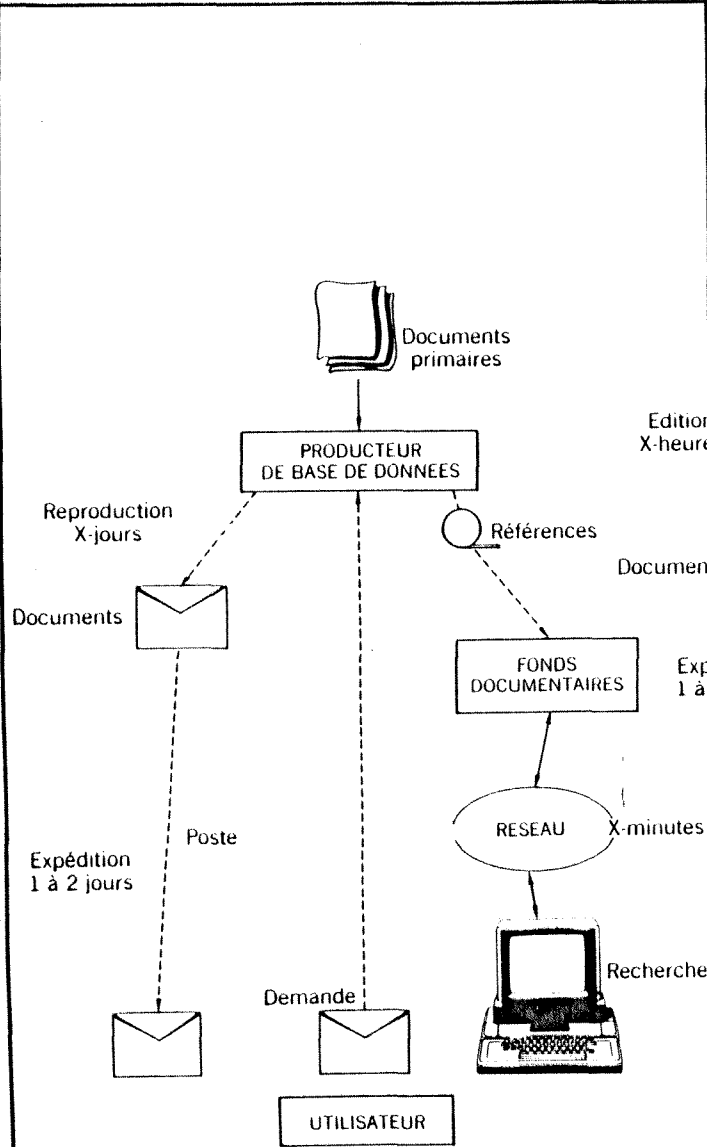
Documents primaires

PRODUCTEUR DE BASE DE DONNEES

Edition X-heure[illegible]

Reproduction X-jours

Références

Documen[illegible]

Documents

FONDS DOCUMENTAIRES

Exp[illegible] 1 à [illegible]

RESEAU

X-minutes

Poste

Expédition 1 à 2 jours

Recherche

Demande

UTILISATEUR